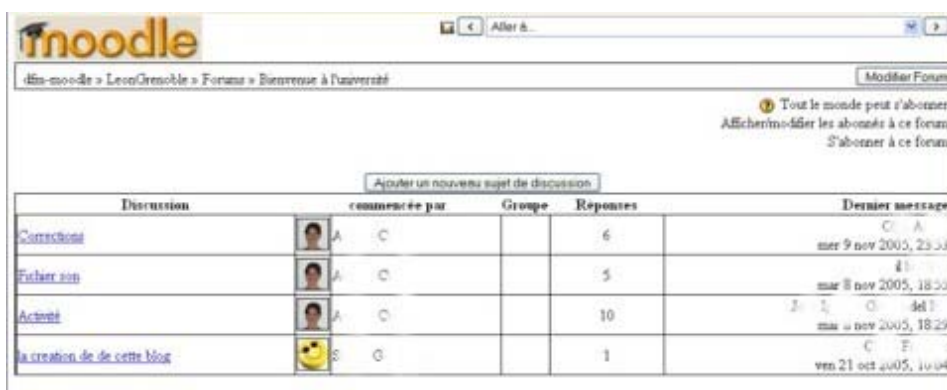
moodle

Aller à...

dfm-moodle » LeonGrenoble » Forums » Bienvenue à l'université

Modifier Forum

Tout le monde peut s'abonner
Afficher/modifier les abonnés à ce forum
S'abonner à ce forum

Ajouter un nouveau sujet de discussion

| Discussion | commencée par | Groupe | Réponses | Dernier message |
|---|---|---|---|---|
| Corrections | A C | | 6 | C A mer 9 nov 2005, 23:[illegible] |
| Fichier son | A C | | 5 | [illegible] mar 8 nov 2005, 18:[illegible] |
| Activité | A C | | 10 | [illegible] mar 8 nov 2005, 18:2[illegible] |
| la creation de de cette blog | S G | | 1 | C F ven 21 oct 2005, 1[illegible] |